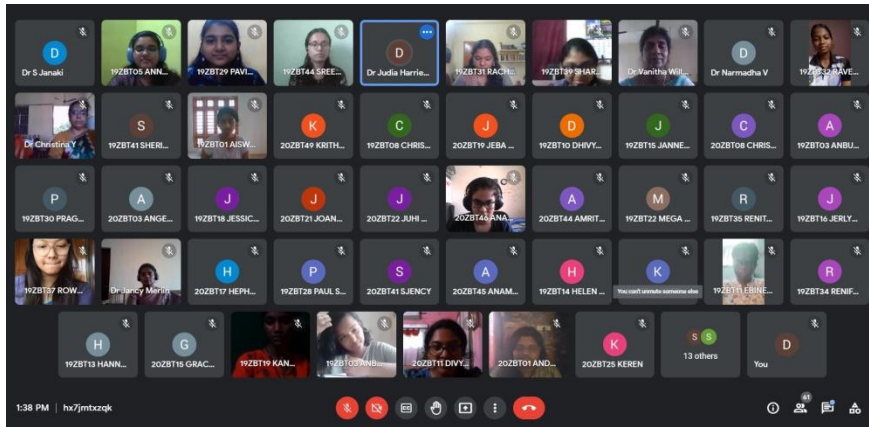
D
Dr S Janaki

19ZBT05 ANN...

19ZBT29 PAVI...

20ZBT44 SREE...

D
Dr Judia Harrie...

19ZBT31 RACH...

19ZBT39 SHAR...

Dr Vanitha Will...

D
Dr Narmadha V

19ZBT32 RAVE...

Dr Christina Y

S
19ZBT41 SHERI...

19ZBT01 AISW...

K
20ZBT49 KRITH...

C
19ZBT08 CHRIS...

J
20ZBT19 JEBA ...

D
19ZBT10 DHIVY...

J
19ZBT15 JANNE...

C
20ZBT08 CHRIS...

A
19ZBT03 ANBU...

P
19ZBT30 PRAG...

A
20ZBT03 ANGE...

J
19ZBT18 JESSIC...

J
20ZBT21 JOAN...

J
20ZBT22 JUHI ...

20ZBT46 ANA...

A
20ZBT44 AMRIT...

M
19ZBT22 MEGA ...

R
19ZBT35 RENIT...

J
19ZBT16 JERLY...

19ZBT37 ROW...

Dr Jancy Merlin

H
20ZBT17 HEPH...

P
19ZBT28 PAUL S...

S
20ZBT41 SJENCY

A
20ZBT45 ANAM...

H
19ZBT14 HELEN ...

K
You can't unmute someone else

19ZBT11 EBINE...

R
19ZBT34 RENIF...

H
19ZBT13 HANN...

G
20ZBT15 GRAC...

19ZBT19 KAN...

19ZBT03 ANB...

20ZBT11 DIVY...

20ZBT01 AND...

K
20ZBT25 KEREN

S S
13 others

D
You

1:38 PM | hx7jmtxzqk

61